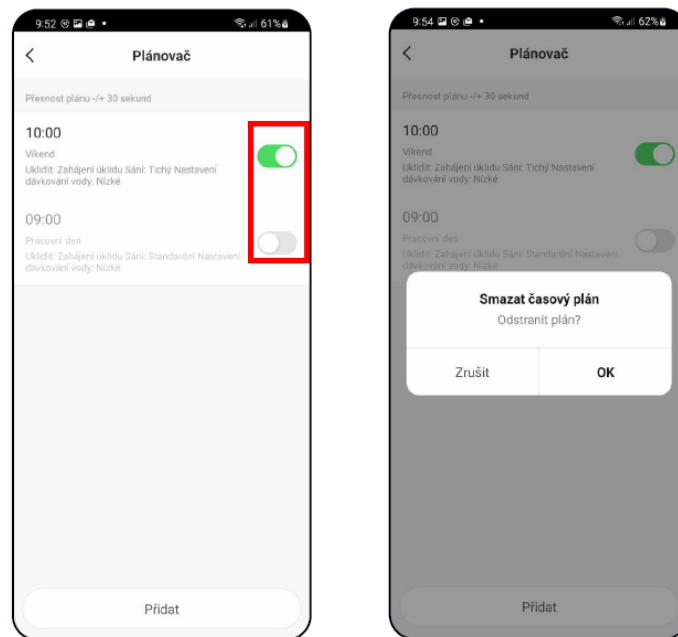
9:52 61%

<

Plánovač

Přesnost plánu -/+ 30 sekund

10:00

Víkend

Uklidit: Zahájení úklidu Sání: Tichý Nastavení dávkování vody: Nízké

09:00

Pracovní den

Uklidit: Zahájení úklidu Sání: Standardní Nastavení dávkování vody: Nízké

Přidat

9:54 62%

<

Plánovač

Přesnost plánu -/+ 30 sekund

10:00

Víkend

Uklidit: Zahájení úklidu Sání: Tichý Nastavení dávkování vody: Nízké

09:00

Pracovní den

Uklidit: Zahájení úklidu Sání: Standardní Nastavení dávkování vody: Nízké

Smazat časový plán

Odstranit plán?

Zrušit

OK

Přidat